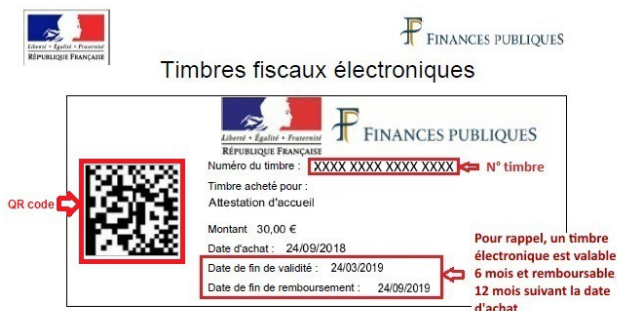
Liberté • Égalité • Fraternité
RÉPUBLIQUE FRANÇAISE

FINANCES PUBLIQUES

Timbres fiscaux électroniques

Liberté • Égalité • Fraternité
RÉPUBLIQUE FRANÇAISE

FINANCES PUBLIQUES

Numéro du timbre : XXXX XXXX XXXX XXXX

N° timbre

QR code

Timbre acheté pour :
Attestation d'accueil

Montant 30,00 €

Date d'achat : 24/09/2018

Date de fin de validité : 24/03/2019

Date de fin de remboursement : 24/09/2019

Pour rappel, un timbre électronique est valable 6 mois et remboursable 12 mois suivant la date d'achat